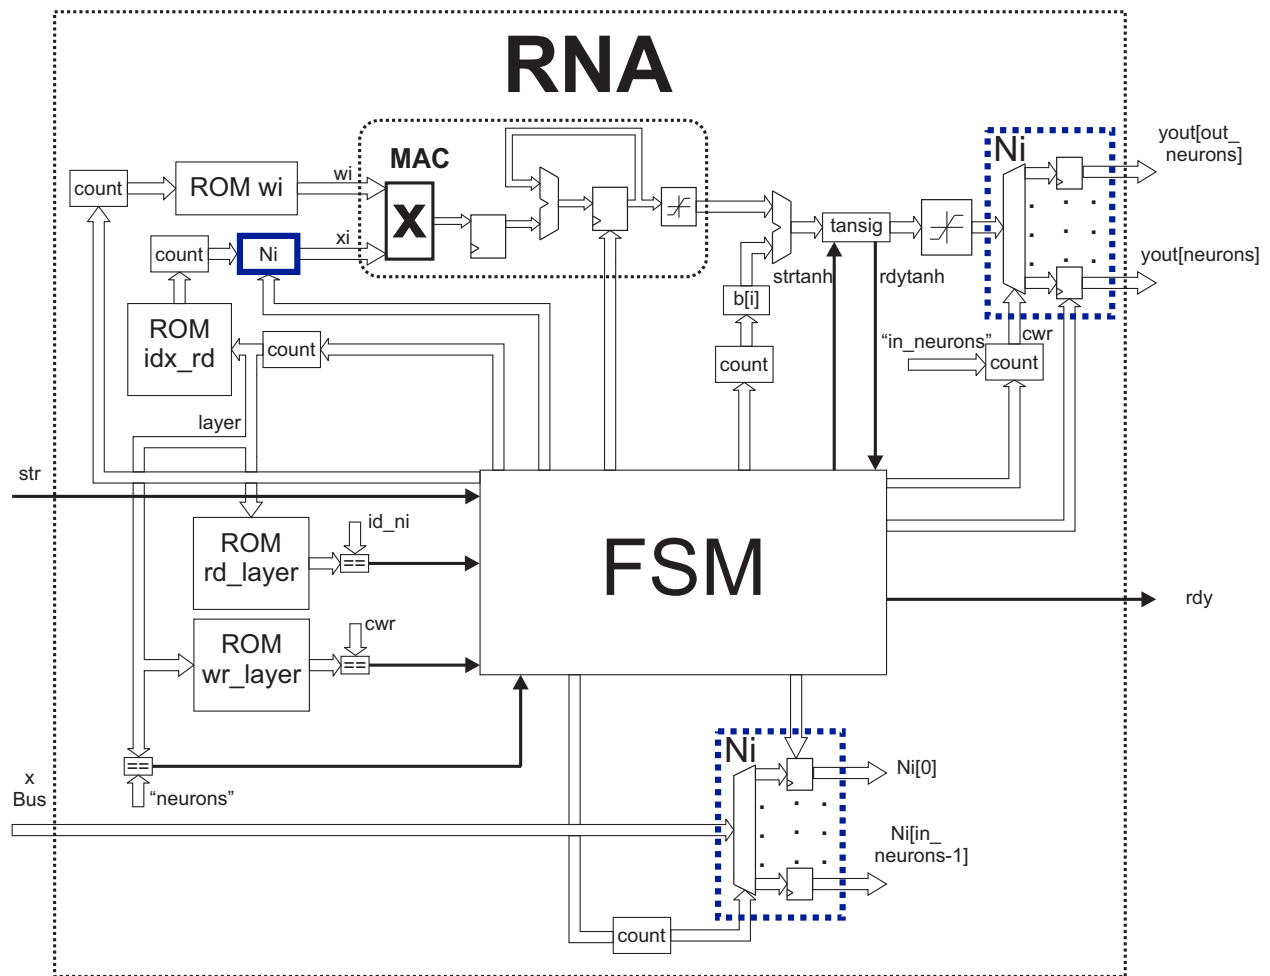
RNA

count
ROM wi
wi
MAC
X
xi
count
Ni
ROM idx_rd
count
layer
Ni
yout[out_ neurons]
yout[neurons]
tansig
strtanh
rdytanh
b[i]
count
"in_neurons"
cwr
count
str
ROM rd_layer
id_ni
==
ROM wr_layer
cwr
==
FSM
rdy
==
"neurons"
x
Bus
Ni
Ni[0]
Ni[in_ neurons-1]
count